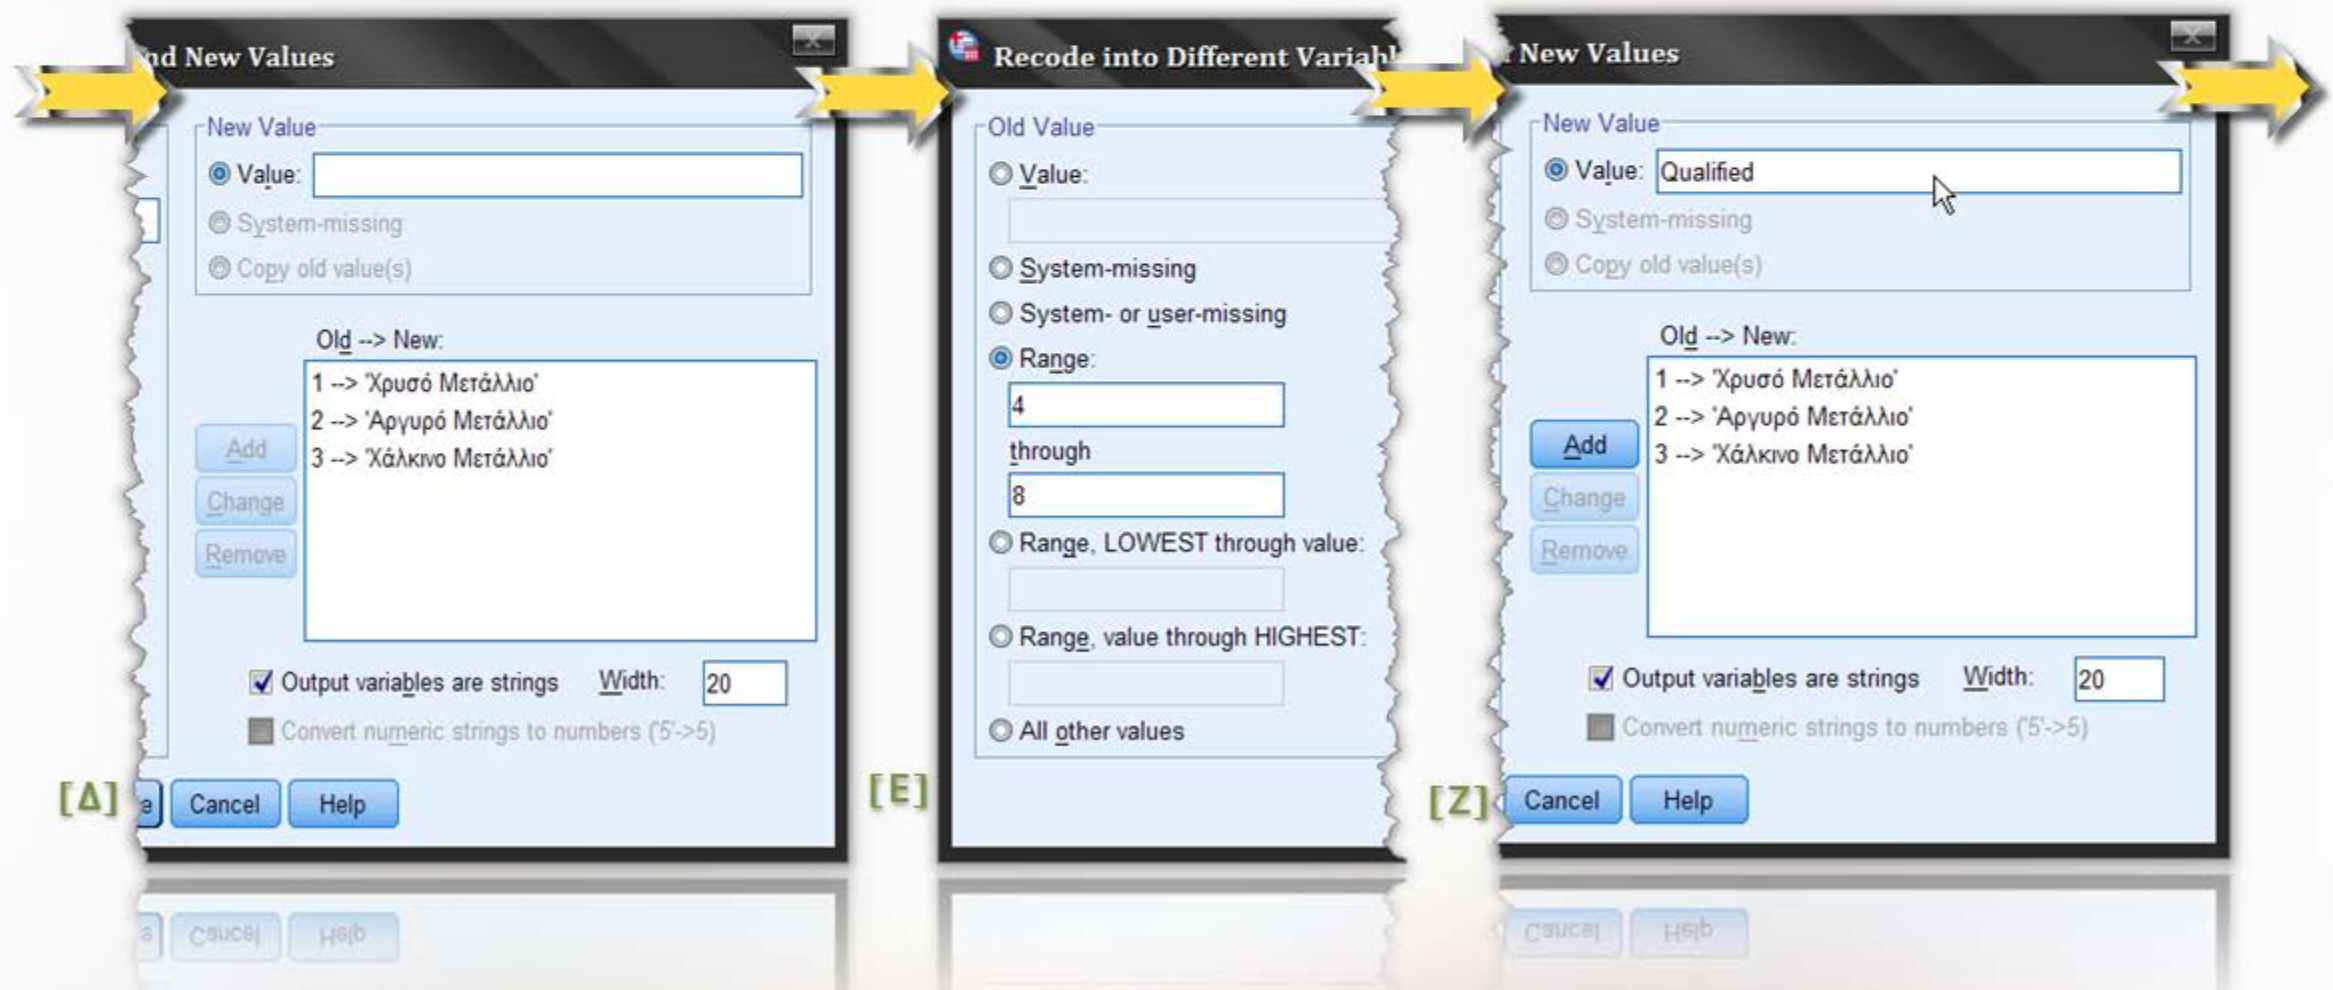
nd New Values

New Value

Value:

System-missing

Copy old value(s)

Old --> New:

1 --> 'Χρυσό Μετάλλιο'
2 --> 'Αργυρό Μετάλλιο'
3 --> 'Χάλκινο Μετάλλιο'

Add

Change

Remove

Output variables are strings Width: 20

Convert numeric strings to numbers ('5'->5)

[Δ]

e Cancel Help

Recode into Different Variabl

Old Value

Value:

System-missing

System- or user-missing

Range:

4

through

8

Range, LOWEST through value:

Range, value through HIGHEST:

All other values

[E]

New Values

New Value

Value: Qualified

System-missing

Copy old value(s)

Old --> New:

1 --> 'Χρυσό Μετάλλιο'
2 --> 'Αργυρό Μετάλλιο'
3 --> 'Χάλκινο Μετάλλιο'

Add

Change

Remove

Output variables are strings Width: 20

Convert numeric strings to numbers ('5'->5)

[Z]

Cancel Help